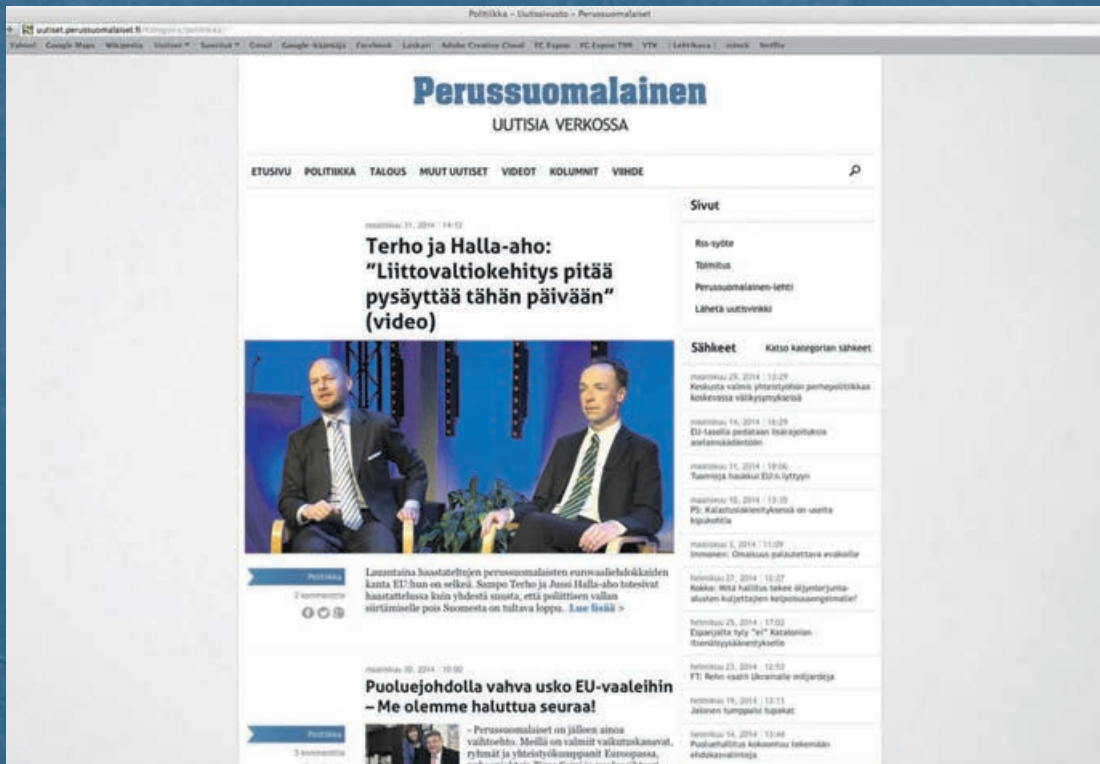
Politiikka – Uutissivusto – Perussuomalaiset

uutiset.perussuomalaiset.fi

Yahoo! Google Maps Wikipedia Uutiset Suosikit Gmail Google-kääntäjä Facebook Laskuri Adobe Creative Cloud FC Espoo FC Espoo T09 YTK Lehtikuva stock Netflix

Perussuomalainen
UUTISIA VERKOSSA

ETUSIVU POLITIIKKA TALOUS MUUT UUTISET VIDEOT KOLUMNIT VIIHDE

maaliskuu 31, 2014 | 14:12

Terho ja Halla-aho: "Liittovaltiokehitys pitää pysäyttää tähän päivään" (video)

Politiikka
2 kommenttia

Lauantaina haastateltujen perussuomalaisten eurovaaliehdokkaiden kanta EU:hun on selkeä. Sampo Terho ja Jussi Halla-aho totesivat haastattelussa kuin yhdestä suusta, että poliittisen vallan siirtämiselle pois Suomesta on tultava loppu. Lue lisää >

maaliskuu 30, 2014 | 10:00

Puoluejohdolla vahva usko EU-vaaleihin – Me olemme haluttua seuraa!

Politiikka
5 kommenttia

– Perussuomalaiset on jälleen ainoa vaihtoehto. Meillä on valmiit vaikutuskanavat, ryhmät ja yhteistyökumppanit Euroopassa,

Sivut

Rss-syöte
Toimitus
Perussuomalainen-lehti
Lähetä uutisvinkki

Sähkeet
Katso kategorian sähkeet

maaliskuu 28, 2014 | 13:29
Keskusta valmis yhteistyöhön perhepolitiikkaa koskevassa välikysymyksessä

maaliskuu 14, 2014 | 16:29
EU-tasolla pedataan lisärajoituksia asekansalaisille

maaliskuu 11, 2014 | 18:06
Tuomioja haukkui EU:n lyttyyn

maaliskuu 10, 2014 | 13:35
PS: Kalastuslakiesityksessä on useita kipukohtia

maaliskuu 3, 2014 | 11:09
Immonen: Omaisuus palautettava evakoille

helmikuu 27, 2014 | 15:27
Kokko: Mitä hallitus tekee öljyntorjunta-alusten kuljettajien kelpoisuusongelmalle?

helmikuu 25, 2014 | 17:02
Espanjalta tyly "ei" Katalonian itsenäisyyskäänestykselle

helmikuu 23, 2014 | 12:53
FT: Rehn vaatii Ukrainalle miljardeja

helmikuu 19, 2014 | 13:13
Jalonen tumppaisi tupakat

helmikuu 14, 2014 | 13:46
Puoluehallitus kokoontuu tekemään ehdokasvalintoja